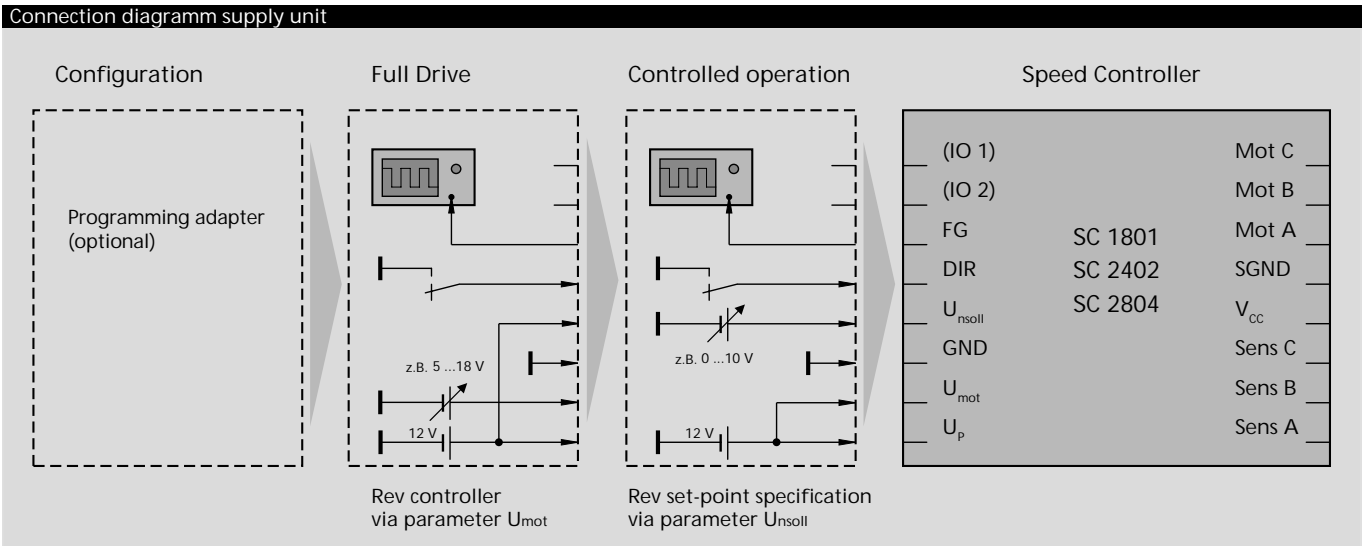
Connection diagramm supply unit

Configuration

Full Drive

Controlled operation

Speed Controller

Programming adapter (optional)

z.B. 5 ...18 V

12 V

Rev controller via parameter $U_{mot}$

z.B. 0 ...10 V

12 V

Rev set-point specification via parameter $U_{nsoll}$

(IO 1)
(IO 2)
FG
DIR
$U_{nsoll}$
GND
$U_{mot}$
$U_{P}$

SC 1801
SC 2402
SC 2804

Mot C
Mot B
Mot A
SGND
$V_{CC}$
Sens C
Sens B
Sens A